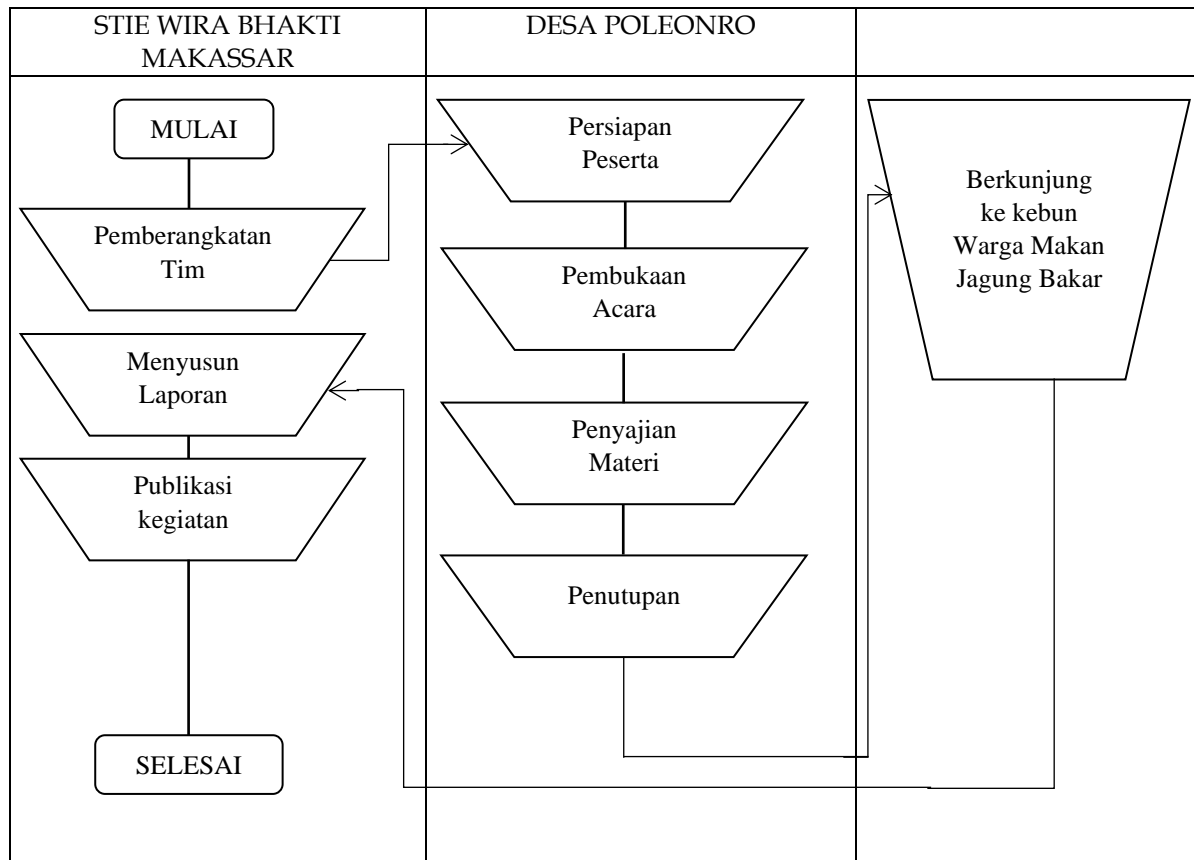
| STIE WIRA BHAKTI MAKASSAR | DESA POLEONRO | |
|---|---|---|
| MULAI | Persiapan Peserta | Berkunjung ke kebun Warga Makan Jagung Bakar |
| Pemberangkatan Tim | Pembukaan Acara | |
| Menyusun Laporan | Penyajian Materi | |
| Publikasi kegiatan | Penutupan | |
| SELESAI | | |